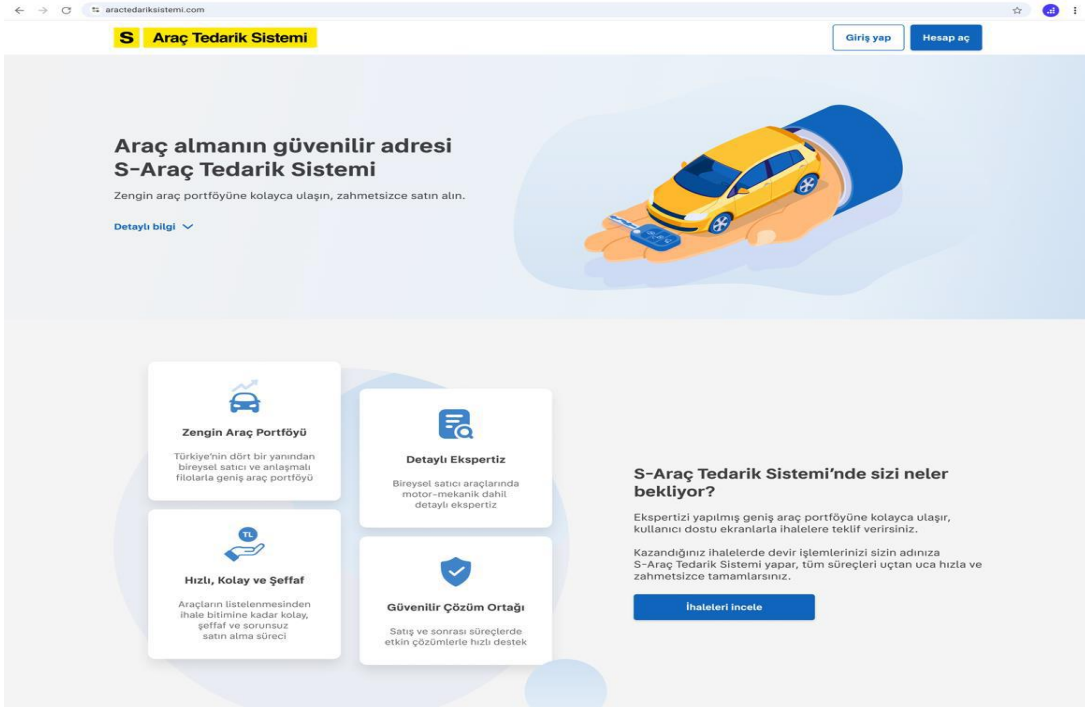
aractedariksistemi.com

S Araç Tedarik Sistemi

Giriş yap

Hesap aç

Araç almanın güvenilir adresi S-Araç Tedarik Sistemi

Zengin araç portföyüne kolayca ulaşın, zahmetsizce satın alın.

Detaylı bilgi

Zengin Araç Portföyü

Türkiye'nin dört bir yanından bireysel satıcı ve anlaşmalı filolarla geniş araç portföyü

Detaylı Ekspertiz

Bireysel satıcı araçlarında motor-mekanik dahil detaylı ekspertiz

TL

Hızlı, Kolay ve Şeffaf

Araçların listelenmesinden ihale bitimine kadar kolay, şeffaf ve sorunsuz satın alma süreci

Güvenilir Çözüm Ortağı

Satış ve sonrası süreçlerde etkin çözümlerle hızlı destek

S-Araç Tedarik Sistemi'nde sizi neler bekliyor?

Ekspertizi yapılmış geniş araç portföyüne kolayca ulaşır, kullanıcı dostu ekranlarla ihalelere teklif verirsiniz.

Kazandığınız ihalelerde devir işlemlerinizi sizin adınıza S-Araç Tedarik Sistemi yapar, tüm süreçleri uçtan uca hızla ve zahmetsizce tamamlarsınız.

İhaleleri incele